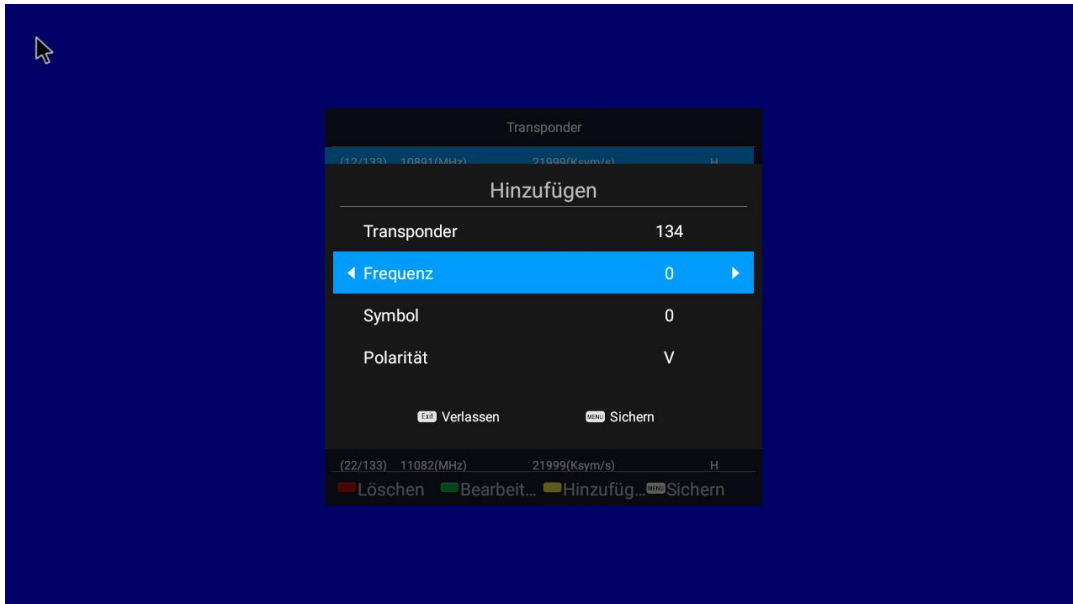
Transponder

(12/133) 10891(MHz) 21999(Ksym/s) H

Hinzufügen

Transponder 134

Frequenz 0

Symbol 0

Polarität V

Exit Verlassen

MENU Sichern

(22/133) 11082(MHz) 21999(Ksym/s) H

Löschen Bearbeit… Hinzufüg… MENU Sichern